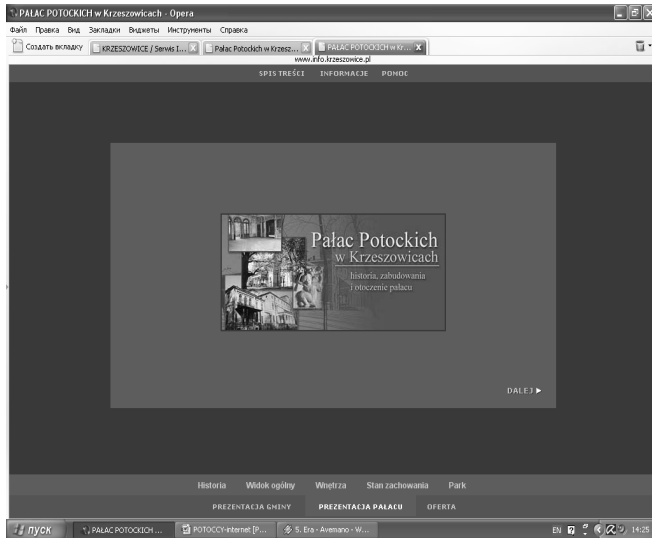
PAŁAC POTOCKICH w Krzeszowicach - Opera

Файл Правка Вид Закладки Виджеты Инструменты Справка

Создать вкладку | KRZESZOWICE / Serwis I... | Pałac Potockich w Krzesz... | PAŁAC POTOCKICH w Kr...

www.info.krzeszowice.pl

SPIS TREŚCI INFORMACJE POMOC

Pałac Potockich w Krzeszowicach

historia, zabudowania i otoczenie pałacu

DALEJ ▶

Historia Widok ogólny Wnętrza Stan zachowania Park

PREZENTACJA GMINY PREZENTACJA PAŁACU OFERTA

пуск | PAŁAC POTOCKICH ... | POTOCCY-internet [P... | 5. Era - Avemano - W...

EN 14:25